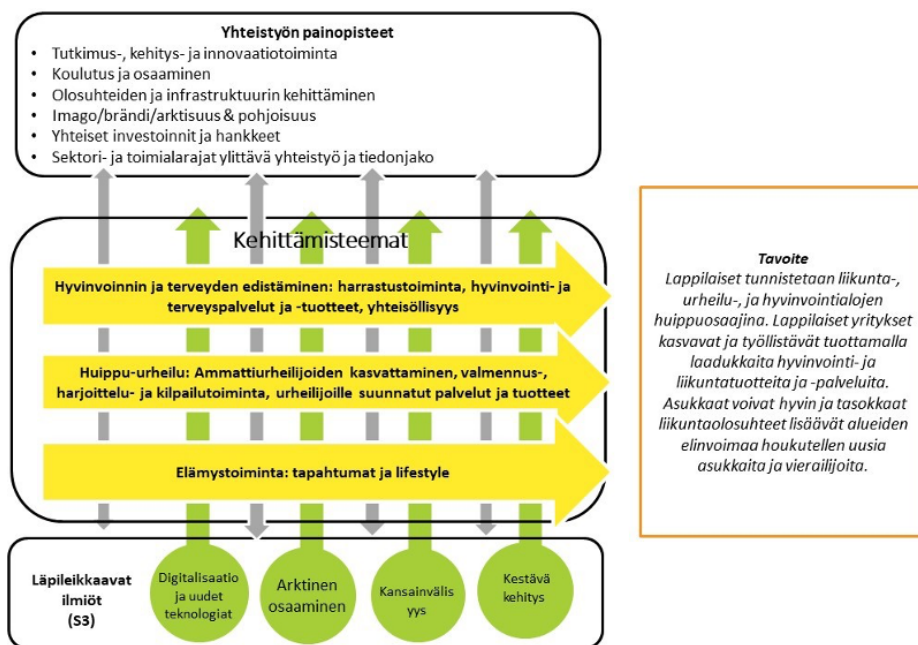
Yhteistyön painopisteet

- Tutkimus-, kehitys- ja innovaatiotoiminta
- Koulutus ja osaaminen
- Olosuhteiden ja infrastruktuurin kehittäminen
- Imago/brändi/arktisuus & pohjoisuus
- Yhteiset investoinnit ja hankkeet
- Sektori- ja toimialarajat ylittävä yhteistyö ja tiedonjako

Kehittämisteemat

Hyvinvoinnin ja terveyden edistäminen: harrastustoiminta, hyvinvointi- ja terveyspalvelut ja -tuotteet, yhteisöllisyys

Huippu-urheilu: Ammattiurheilijoiden kasvattaminen, valmennus-, harjoittelu- ja kilpailutoiminta, urheilijoille suunnatut palvelut ja tuotteet

Elämystoiminta: tapahtumat ja lifestyle

Tavoite
Lappilaiset tunnistetaan liikunta-, urheilu-, ja hyvinvointialojen huippuosaajina. Lappilaiset yritykset kasvavat ja työllistävät tuottamalla laadukkaita hyvinvointi- ja liikuntatuotteita ja -palveluita. Asukkaat voivat hyvin ja tasokkaat liikuntaolosuhteet lisäävät alueiden elinvoimaa houkutellen uusia asukkaita ja vierailijoita.

Läpileikkaavat ilmiöt (S3)

Digitalisaatio ja uudet teknologiat

Arktinen osaaminen

Kansainvälisyys

Kestävä kehitys